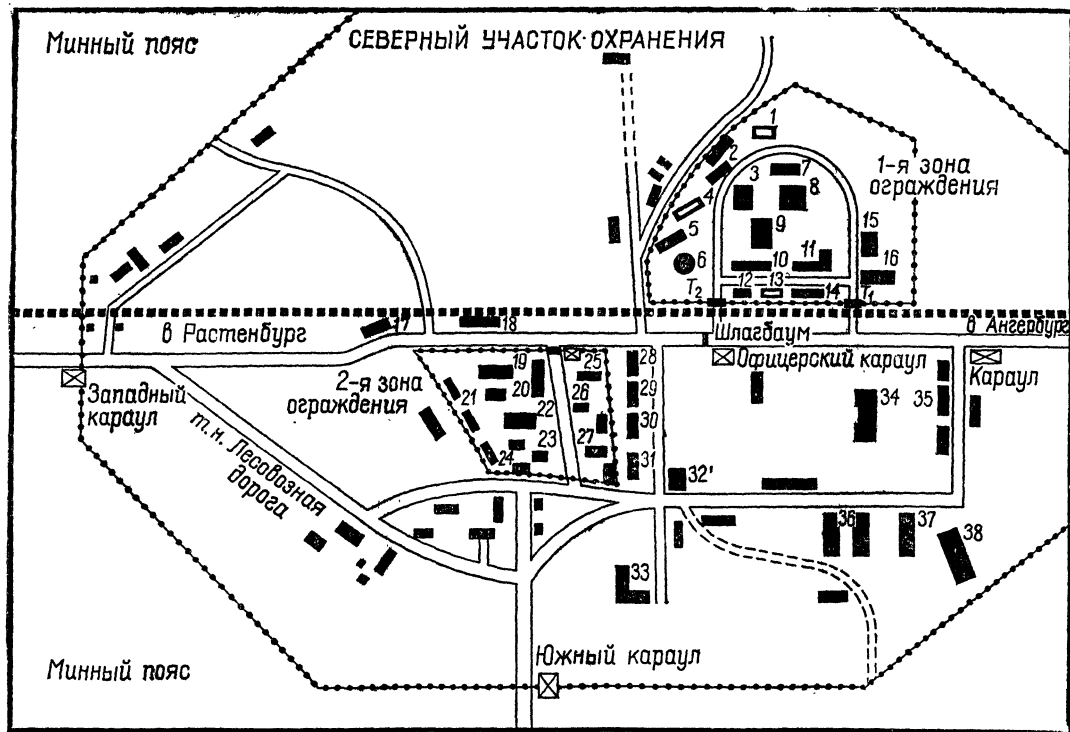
Минный пояс
СЕВЕРНЫЙ УЧАСТОК ОХРАНЕНИЯ
1
2
3
7
8
1-я зона ограждения
4
5
9
15
6
10
11
16
12
13
$T_2$
14
$T_1$
в Растенбург
17
18
Шлагбаум
в Ангербург
Западный караул
19
25
28
Офицерский караул
Караул
2-я зона ограждения
20
21
29
26
22
34
35
30
т. н. Лесовозная дорога
27
23
24
31
32'
36
37
38
33
Минный пояс
Южный караул